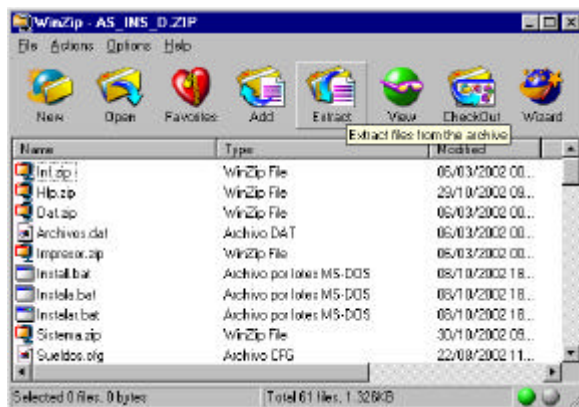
WinZip - AS_INS_D.ZIP

File Actions Options Help

New Open Favorites Add Extract View CheckOut Wizard

Extract files from the archive

| Name | Type | Modified |
|---|---|---|
| Inf.zip | WinZip File | 06/03/2002 00... |
| Hlp.zip | WinZip File | 29/10/2002 09... |
| Dat.zip | WinZip File | 06/03/2002 00... |
| Archivos.dat | Archivo DAT | 06/03/2002 00... |
| Impresor.zip | WinZip File | 06/03/2002 00... |
| Install.bat | Archivo por lotes MS-DOS | 08/10/2002 18... |
| Instala.bat | Archivo por lotes MS-DOS | 08/10/2002 18... |
| Instalar.bat | Archivo por lotes MS-DOS | 08/10/2002 18... |
| Sistema.zip | WinZip File | 30/10/2002 09... |
| Sueldos.cfg | Archivo CFG | 22/08/2002 11... |

Selected 0 files, 0 bytes

Total 61 files, 1,326KB